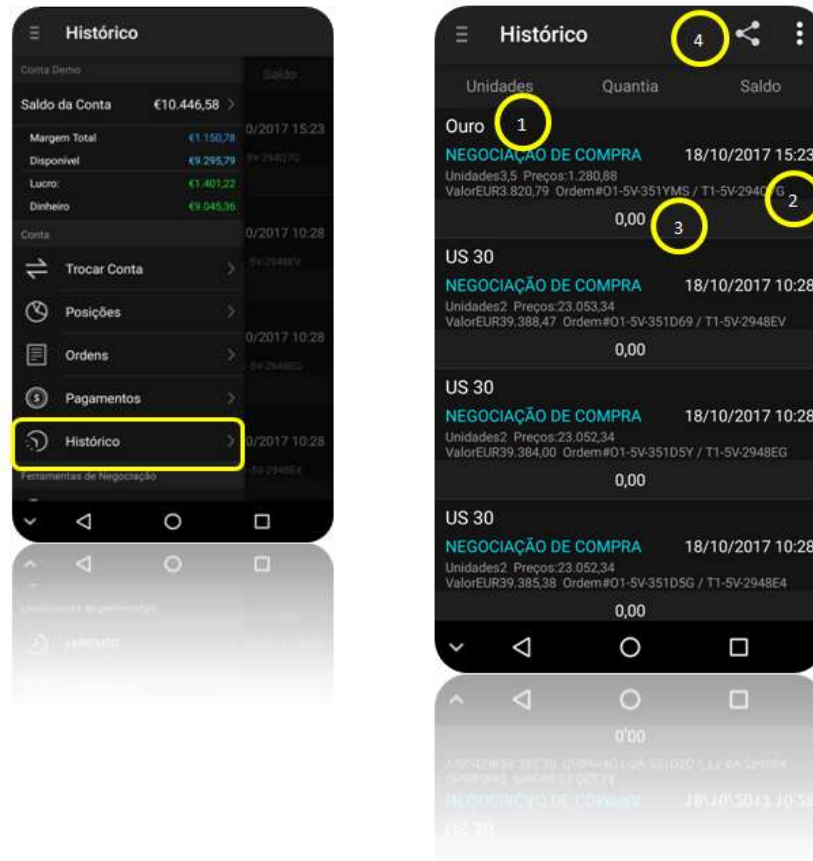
Histórico

Conta Demo

Saldo

Saldo da Conta €10.446,58

Margem Total €1.150,78

Disponível €9.295,79

Lucro: €1.401,22

Dinheiro €9.045,36

0/2017 15:23

Conta

Trocar Conta

Posições

0/2017 10:28

Ordens

Pagamentos

0/2017 10:28

Histórico

0/2017 10:28

Ferramentas de Negociação

Histórico

4

Unidades Quantia Saldo

Ouro 1

NEGOCIAÇÃO DE COMPRA 18/10/2017 15:23

Unidades3,5 Preços:1.280,88

ValorEUR3.820,79 Ordem#O1-5V-351YMS / T1-5V-2940FG 2

0,00 3

US 30

NEGOCIAÇÃO DE COMPRA 18/10/2017 10:28

Unidades2 Preços:23.053,34

ValorEUR39.388,47 Ordem#O1-5V-351D69 / T1-5V-2948EV

0,00

US 30

NEGOCIAÇÃO DE COMPRA 18/10/2017 10:28

Unidades2 Preços:23.052,34

ValorEUR39.384,00 Ordem#O1-5V-351D5Y / T1-5V-2948EG

0,00

US 30

NEGOCIAÇÃO DE COMPRA 18/10/2017 10:28

Unidades2 Preços:23.052,34

ValorEUR39.385,38 Ordem#O1-5V-351D5G / T1-5V-2948E4

0,00